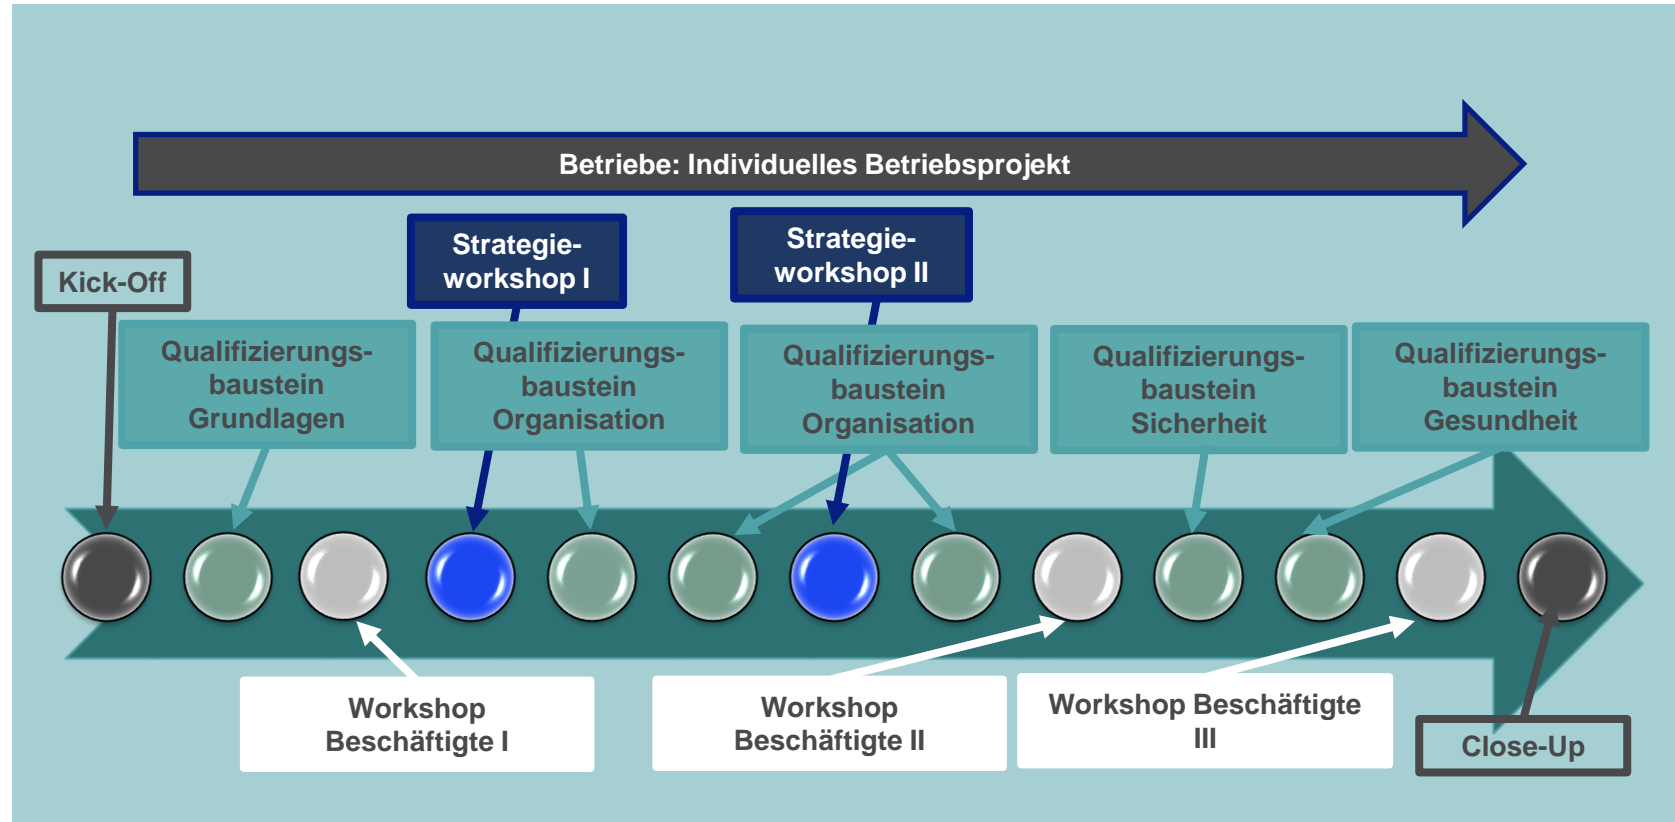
Betriebe: Individuelles Betriebsprojekt

Kick-Off

Strategieworkshop I

Strategieworkshop II

Qualifizierungsbaustein Grundlagen

Qualifizierungsbaustein Organisation

Qualifizierungsbaustein Organisation

Qualifizierungsbaustein Sicherheit

Qualifizierungsbaustein Gesundheit

Workshop Beschäftigte I

Workshop Beschäftigte II

Workshop Beschäftigte III

Close-Up